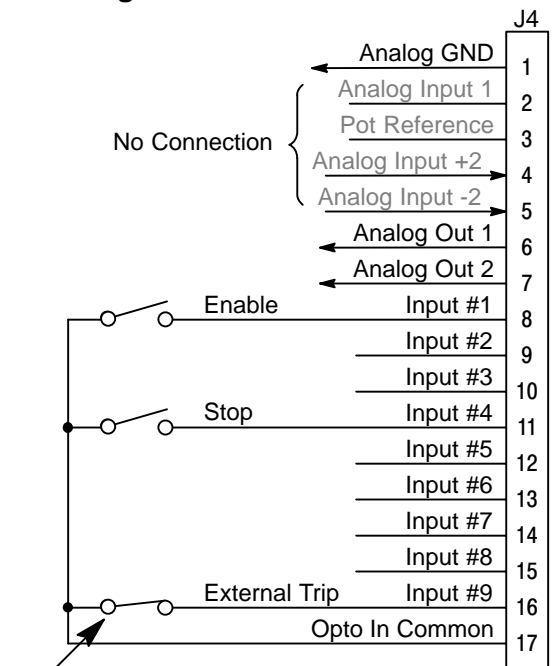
J4

Analog GND 1
No Connection
Analog Input 1 2
Pot Reference 3
Analog Input +2 4
Analog Input -2 5
Analog Out 1 6
Analog Out 2 7
Enable
Input #1 8
Input #2 9
Input #3 10
Stop
Input #4 11
Input #5 12
Input #6 13
Input #7 14
Input #8 15
External Trip
Input #9 16
Opto In Common 17